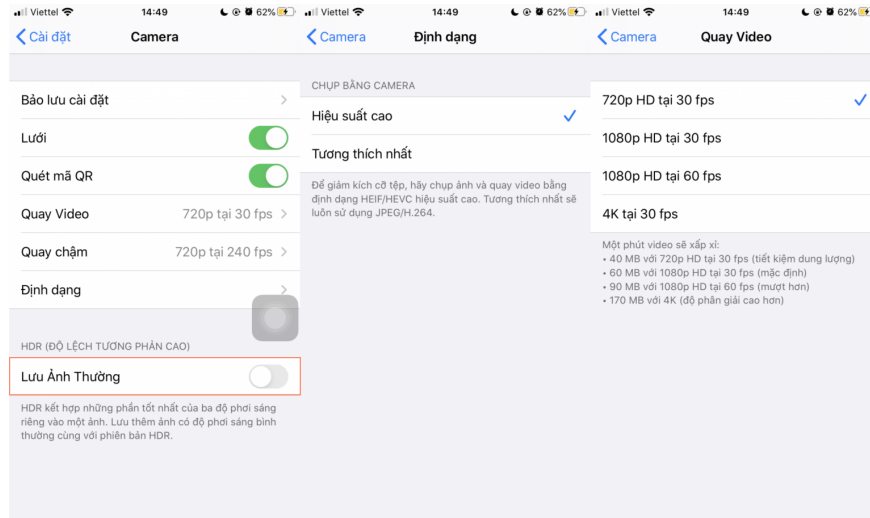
Viettel 14:49 62%

Cài đặt Camera

Bảo lưu cài đặt

Lưới

Quét mã QR

Quay Video 720p tại 30 fps

Quay chậm 720p tại 240 fps

Định dạng

HDR (ĐỘ LỆCH TƯƠNG PHẢN CAO)

Lưu Ảnh Thường

HDR kết hợp những phần tốt nhất của ba độ phơi sáng riêng vào một ảnh. Lưu thêm ảnh có độ phơi sáng bình thường cùng với phiên bản HDR.

Viettel 14:49 62%

Camera Định dạng

CHỤP BẰNG CAMERA

Hiệu suất cao

Tương thích nhất

Để giảm kích cỡ tệp, hãy chụp ảnh và quay video bằng định dạng HEIF/HEVC hiệu suất cao. Tương thích nhất sẽ luôn sử dụng JPEG/H.264.

Viettel 14:49 62%

Camera Quay Video

720p HD tại 30 fps

1080p HD tại 30 fps

1080p HD tại 60 fps

4K tại 30 fps

Một phút video sẽ xấp xỉ:
• 40 MB với 720p HD tại 30 fps (tiết kiệm dung lượng)
• 60 MB với 1080p HD tại 30 fps (mặc định)
• 90 MB với 1080p HD tại 60 fps (mượt hơn)
• 170 MB với 4K (độ phân giải cao hơn)